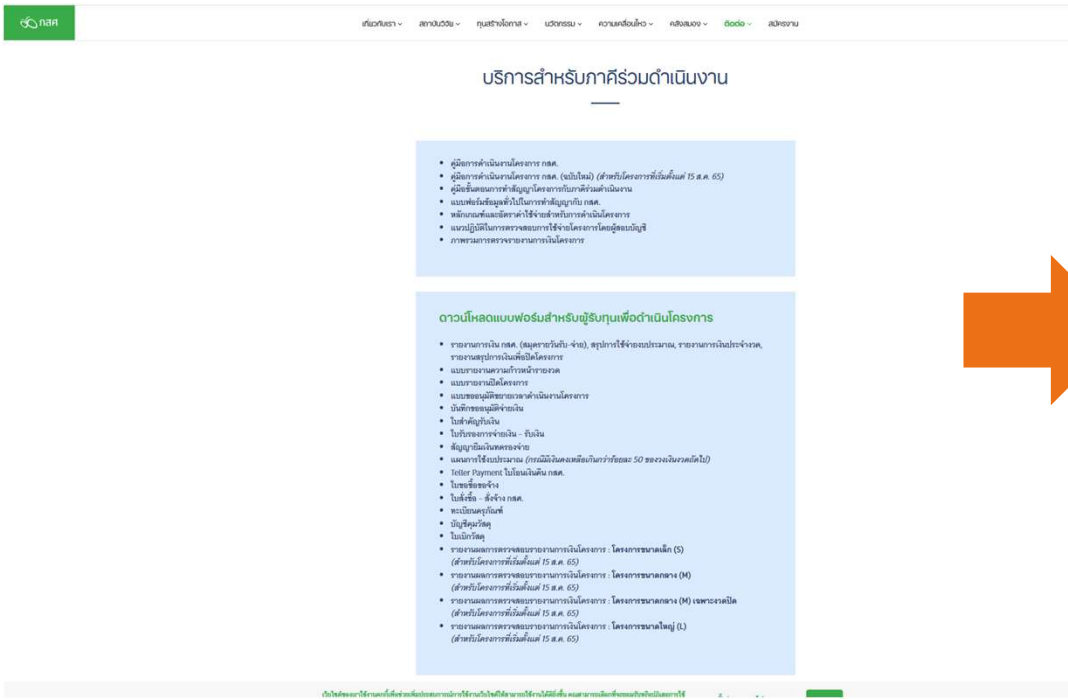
กสศ

เกี่ยวกับเรา สถาบันวิจัย ทุนสร้างโอกาส นวัตกรรม ความเคลื่อนไหว คลังสมอง ติดต่อ สมัครงาน

บริการสำหรับภาคีร่วมดำเนินงาน

- คู่มือการดำเนินงานโครงการ กสศ.
- คู่มือการดำเนินงานโครงการ กสศ. (ฉบับใหม่) (สำหรับโครงการที่เริ่มตั้งแต่ 15 ส.ค. 65)
- คู่มือขั้นตอนการทำสัญญาโครงการกับภาคีร่วมดำเนินงาน
- แบบฟอร์มข้อมูลทั่วไปในการทำสัญญากับ กสศ.
- หลักเกณฑ์และอัตราค่าใช้จ่ายสำหรับการดำเนินโครงการ
- แนวปฏิบัติในการตรวจสอบการใช้จ่ายโครงการโดยผู้สอบบัญชี
- ภาพรวมการตรวจรายงานการเงินโครงการ

ดาวน์โหลดแบบฟอร์มสำหรับผู้รับทุนเพื่อดำเนินโครงการ

- รายงานการเงิน กสศ. (สมุดรายวันรับ-จ่าย), สรุปการใช้จ่ายงบประมาณ, รายงานการเงินประจำงวด, รายงานสรุปการเงินเพื่อปิดโครงการ
- แบบรายงานความก้าวหน้ารายงวด
- แบบรายงานปิดโครงการ
- แบบขออนุมัติขยายเวลาดำเนินงานโครงการ
- บันทึกขออนุมัติจ่ายเงิน
- ใบสำคัญรับเงิน
- ใบรับรองการจ่ายเงิน - รับเงิน
- สัญญายืมเงินทดรองจ่าย
- แผนการใช้งบประมาณ (กรณีมีเงินคงเหลือเกินกว่าร้อยละ 50 ของงวดเงินงวดถัดไป)
- Teller Payment ใบโอนเงินคืน กสศ.
- ใบขอซื้อขอจ้าง
- ใบสั่งซื้อ - สั่งจ้าง กสศ.
- ทะเบียนครุภัณฑ์
- บัญชีคุมวัสดุ
- ใบเบิกวัสดุ
- รายงานผลการตรวจสอบรายงานการเงินโครงการ : โครงการขนาดเล็ก (S) (สำหรับโครงการที่เริ่มตั้งแต่ 15 ส.ค. 65)
- รายงานผลการตรวจสอบรายงานการเงินโครงการ : โครงการขนาดกลาง (M) (สำหรับโครงการที่เริ่มตั้งแต่ 15 ส.ค. 65)
- รายงานผลการตรวจสอบรายงานการเงินโครงการ : โครงการขนาดกลาง (M) เฉพาะงวดปิด (สำหรับโครงการที่เริ่มตั้งแต่ 15 ส.ค. 65)
- รายงานผลการตรวจสอบรายงานการเงินโครงการ : โครงการขนาดใหญ่ (L) (สำหรับโครงการที่เริ่มตั้งแต่ 15 ส.ค. 65)

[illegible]